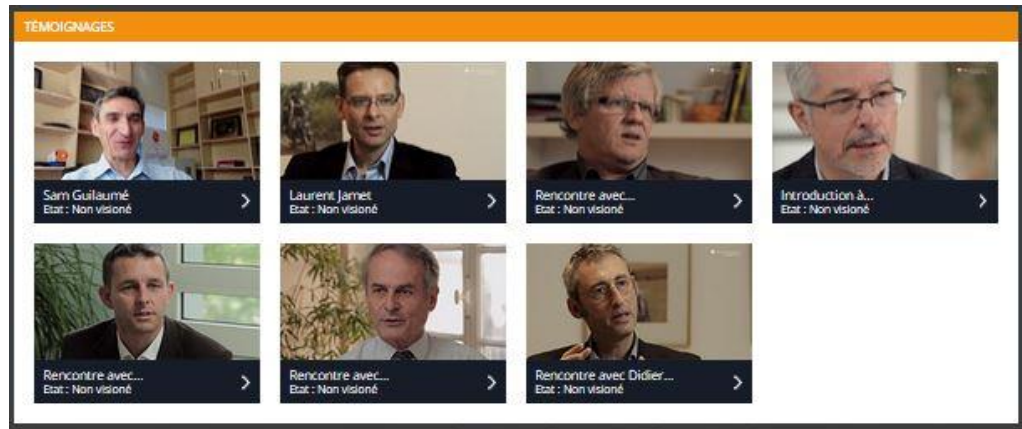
TÉMOIGNAGES

Sam Guilaumé
Etat : Non visioné

Laurent Jamet
Etat : Non visioné

Rencontre avec...
Etat : Non visioné

Introduction à...
Etat : Non visioné

Rencontre avec...
Etat : Non visioné

Rencontre avec...
Etat : Non visioné

Rencontre avec Didier...
Etat : Non visioné